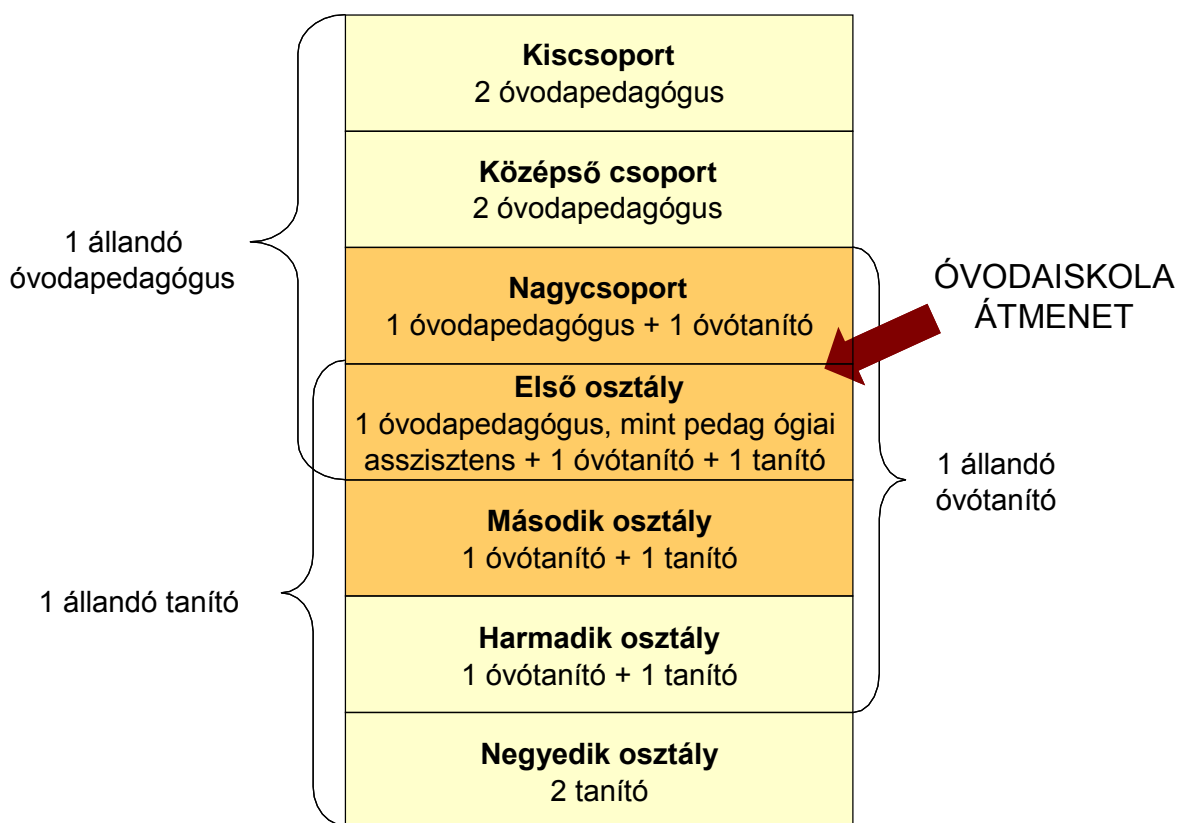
Kiscsoport
2 óvodapedagógus

Középső csoport
2 óvodapedagógus

1 állandó óvodapedagógus

Nagycsoport
1 óvodapedagógus + 1 óvótanító

ÓVODAISKOLA ÁTMENET

Első osztály
1 óvodapedagógus, mint pedag ógiai asszisztens + 1 óvótanító + 1 tanító

1 állandó óvótanító

Második osztály
1 óvótanító + 1 tanító

1 állandó tanító

Harmadik osztály
1 óvótanító + 1 tanító

Negyedik osztály
2 tanító